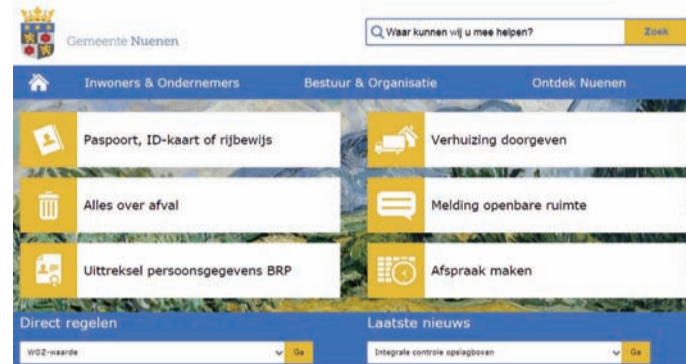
Gemeente Nuenen

Waar kunnen wij u mee helpen?

Zoek

Inwoners & Ondernemers

Bestuur & Organisatie

Ontdek Nuenen

Paspoort, ID-kaart of rijbewijs

Verhuizing doorgeven

Alles over afval

Melding openbare ruimte

Uittreksel persoonsgegevens BRP

Afspraak maken

Direct regelen

WOZ-waarde

Ga

Laatste nieuws

Integrale controle opslagboxen

Ga